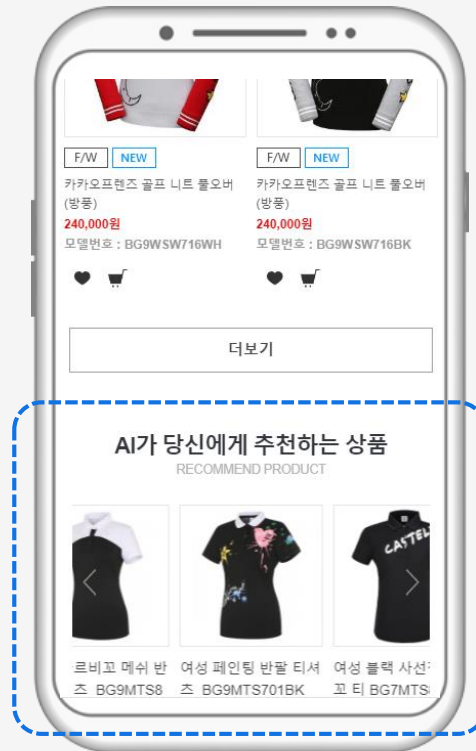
F/W NEW
카카오프렌즈 골프 니트 풀오버 (방풍)
240,000원
모델번호 : BG9WSW716WH

F/W NEW
카카오프렌즈 골프 니트 풀오버 (방풍)
240,000원
모델번호 : BG9WSW716BK

더보기

AI가 당신에게 추천하는 상품
RECOMMEND PRODUCT

CASTEL

르비꼬 메쉬 반츠 BG9MTS8
여성 페인팅 반팔 티셔츠 BG9MTS701BK
여성 블랙 사선꼬 티 BG7MTS